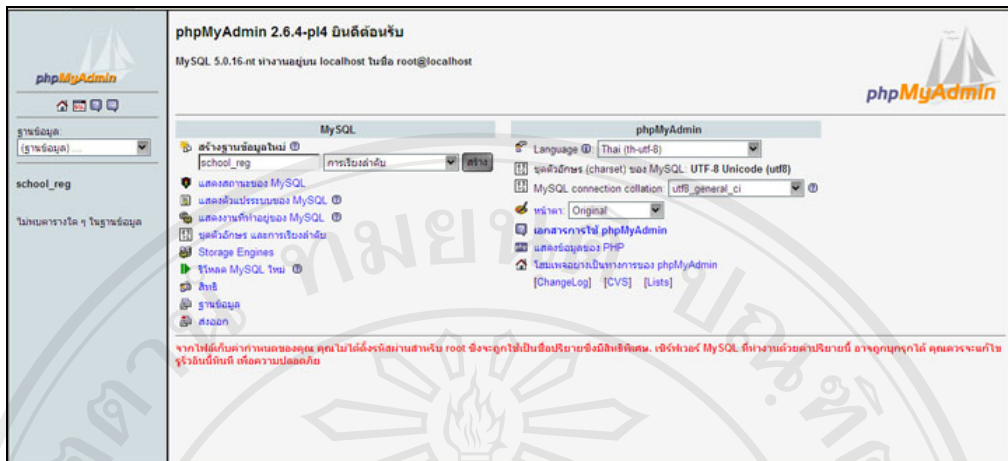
phpMyAdmin

ฐานข้อมูล
(ฐานข้อมูล) ...

school_reg

ไม่พบตารางใด ๆ ในฐานข้อมูล

phpMyAdmin 2.6.4-pl4 ยินดีต้อนรับ

MySQL 5.0.16-nt ทำงานอยู่บน localhost ในชื่อ root@localhost

phpMyAdmin

MySQL

สร้างฐานข้อมูลใหม่
school_reg
การเรียงลำดับ
สร้าง

แสดงสถานะของ MySQL
แสดงตัวแปรระบบของ MySQL
แสดงงานที่ทำอยู่ของ MySQL
ชุดตัวอักษร และการเรียงลำดับ
Storage Engines
รีโหลด MySQL ใหม่
สิทธิ
ฐานข้อมูล
ส่งออก

phpMyAdmin

Language: Thai (th-utf-8)
ชุดตัวอักษร (charset) ของ MySQL: UTF-8 Unicode (utf8)
MySQL connection collation: utf8_general_ci
หน้าตา: Original
เอกสารการใช้ phpMyAdmin
แสดงข้อมูลของ PHP
โฮมเพจอย่างเป็นทางการของ phpMyAdmin
[ChangeLog] [CVS] [Lists]

จากไฟล์เก็บค่ากำหนดของคุณ คุณไม่ได้ตั้งรหัสผ่านสำหรับ root ซึ่งจะถูกใช้เป็นชื่อปริยายของมีสิทธิพิเศษ. เซิร์ฟเวอร์ MySQL ที่ทำงานด้วยค่าปริยายนี้ อาจถูกบุกรุกได้ คุณควรจะแก้ไขรูโหว่นี้ทันที เพื่อความปลอดภัย